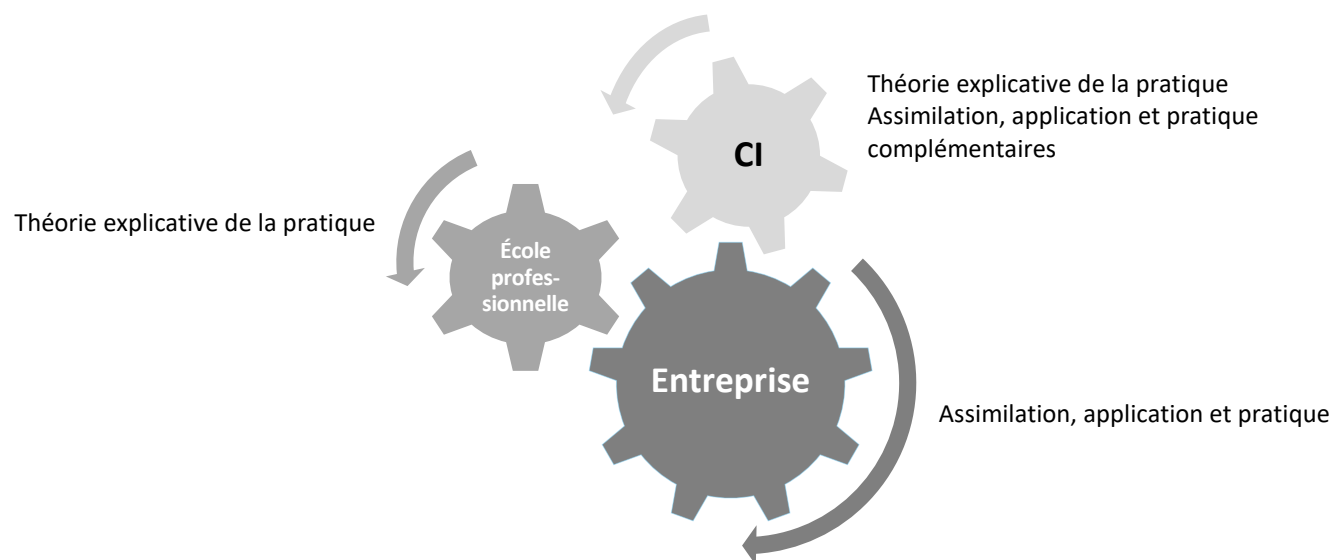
Théorie explicative de la pratique
Assimilation, application et pratique complémentaires

CI

Théorie explicative de la pratique

École professionnelle

Entreprise

Assimilation, application et pratique